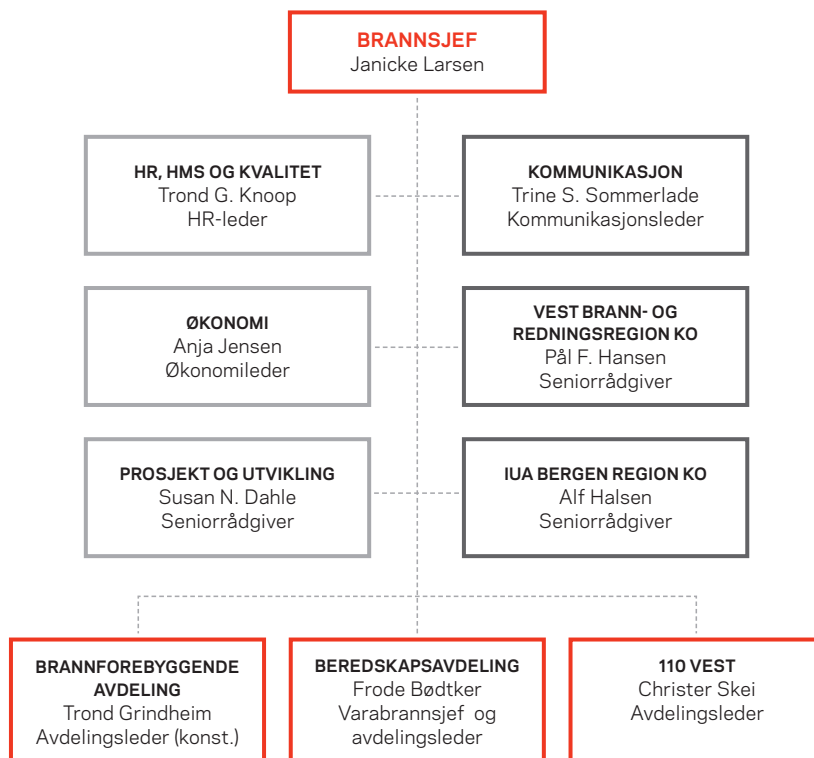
BRANNSJEF
Janicke Larsen

HR, HMS OG KVALITET
Trond G. Knoop
HR-leder

KOMMUNIKASJON
Trine S. Sommerlade
Kommunikasjonsleder

ØKONOMI
Anja Jensen
Økonomileder

VEST BRANN- OG REDNINGSREGION KO
Pål F. Hansen
Seniorrådgiver

PROSJEKT OG UTVIKLING
Susan N. Dahle
Seniorrådgiver

IUA BERGEN REGION KO
Alf Halsen
Seniorrådgiver

BRANNFOREBYGGENDE AVDELING
Trond Grindheim
Avdelingsleder (konst.)

BEREDSKAPSAVDELING
Frode Bødtker
Varabrannsjef og avdelingsleder

110 VEST
Christer Skei
Avdelingsleder